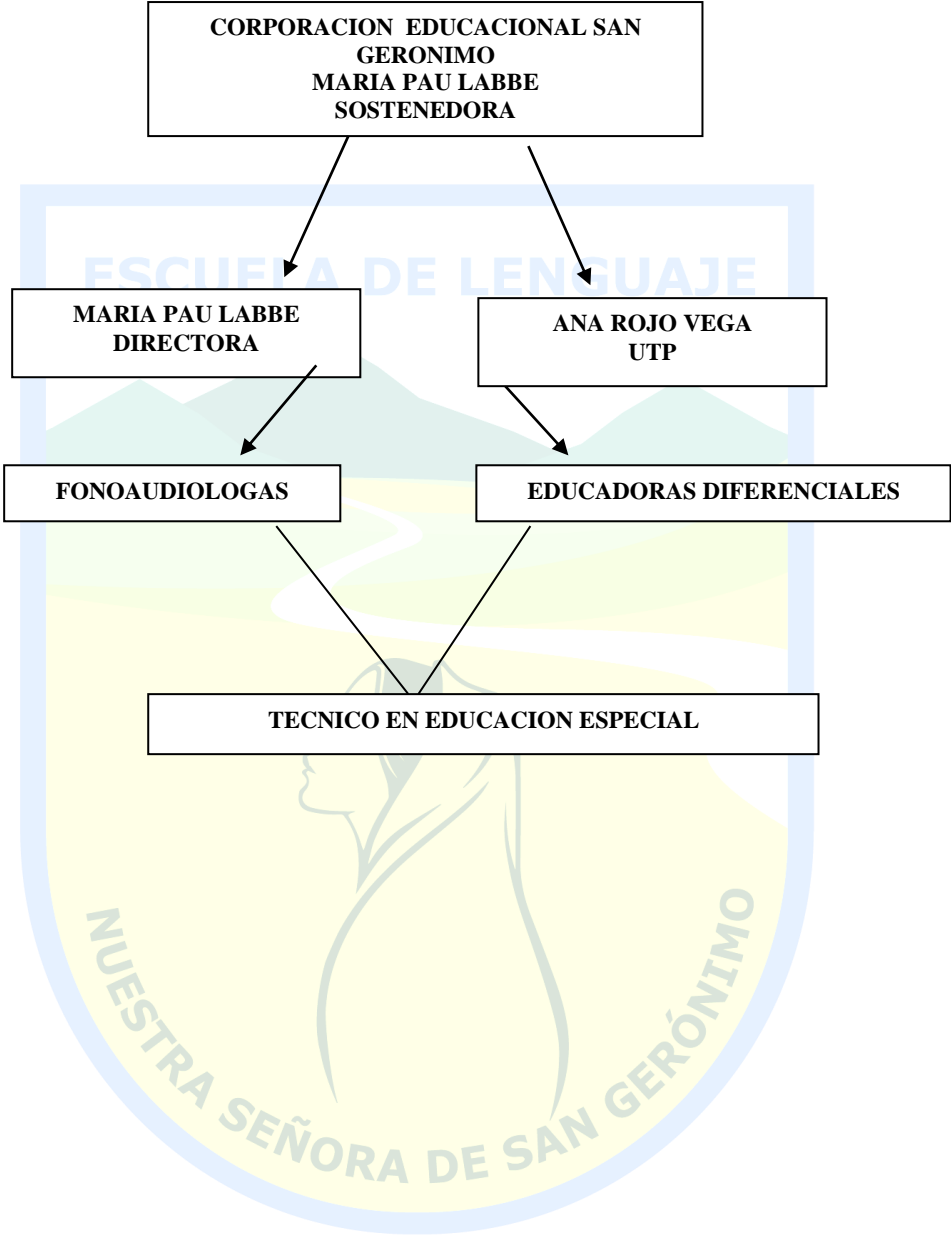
CORPORACION EDUCACIONAL SAN GERONIMO
MARIA PAU LABBE
SOSTENEDORA

ESCUELA DE LENGUAJE

MARIA PAU LABBE
DIRECTORA

ANA ROJO VEGA
UTP

FONOAUDIOLOGAS

EDUCADORAS DIFERENCIALES

TECNICO EN EDUCACION ESPECIAL

NUESTRA SEÑORA DE SAN GERÓNIMO